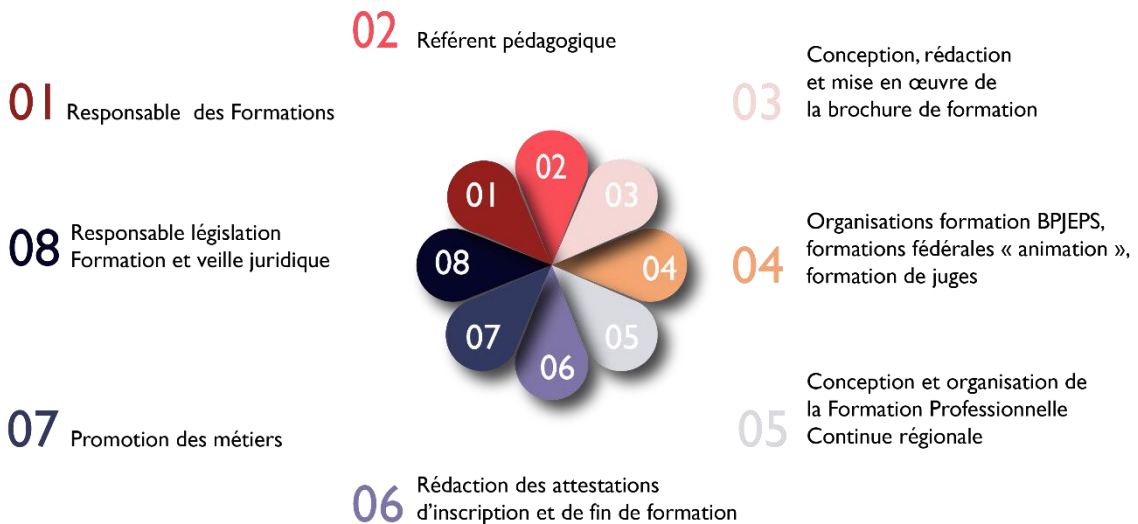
02 Référent pédagogique

01 Responsable des Formations

03 Conception, rédaction et mise en œuvre de la brochure de formation

08 Responsable législation Formation et veille juridique

04 Organisations formation BPJEPS, formations fédérales « animation », formation de juges

01
02
03
04
05
06
07
08

05 Conception et organisation de la Formation Professionnelle Continue régionale

07 Promotion des métiers

06 Rédaction des attestations d'inscription et de fin de formation